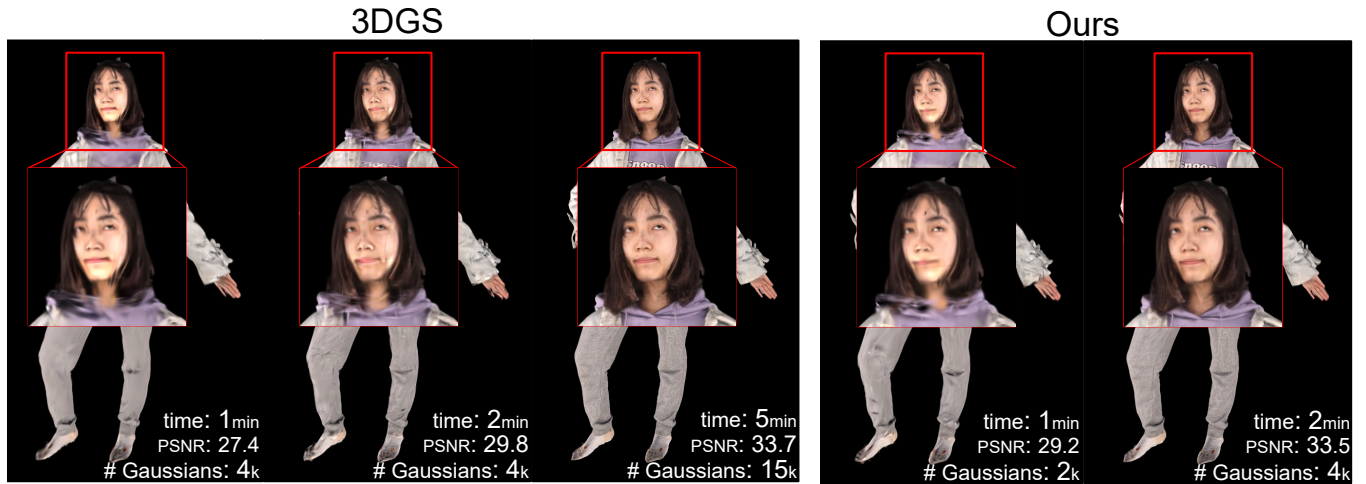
3DGS

time: 1min
PSNR: 27.4
# Gaussians: 4k

time: 2min
PSNR: 29.8
# Gaussians: 4k

time: 5min
PSNR: 33.7
# Gaussians: 15k

Ours

time: 1min
PSNR: 29.2
# Gaussians: 2k

time: 2min
PSNR: 33.5
# Gaussians: 4k